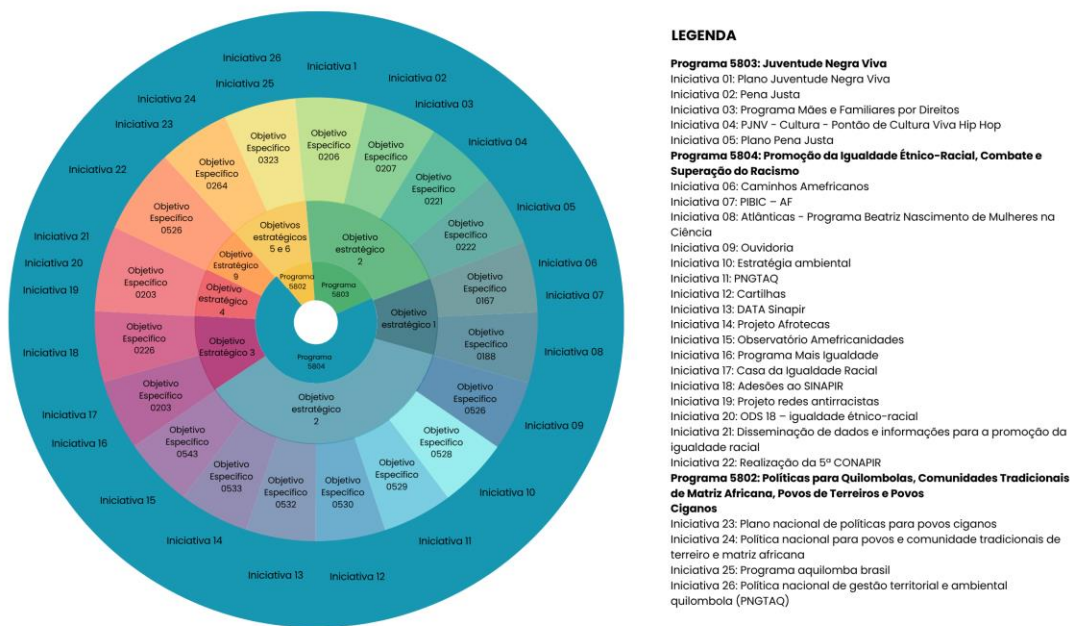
Iniciativa 26
Iniciativa 1
Iniciativa 25
Iniciativa 02
Iniciativa 24
Iniciativa 03
Iniciativa 23
Iniciativa 04
Iniciativa 22
Iniciativa 05
Iniciativa 21
Iniciativa 20
Iniciativa 06
Iniciativa 19
Iniciativa 07
Iniciativa 18
Iniciativa 08
Iniciativa 17
Iniciativa 16
Iniciativa 09
Iniciativa 15
Iniciativa 10
Iniciativa 14
Iniciativa 11
Iniciativa 13
Iniciativa 12

Objetivo Específico 0323
Objetivo Específico 0206
Objetivo Específico 0207
Objetivo Específico 0264
Objetivo Específico 0221
Objetivo Específico 0526
Objetivo Específico 0222
Objetivo Específico 0203
Objetivo Específico 0167
Objetivo Específico 0226
Objetivo Específico 0188
Objetivo Específico 0203
Objetivo Específico 0526
Objetivo Específico 0543
Objetivo Específico 0528
Objetivo Específico 0533
Objetivo Específico 0529
Objetivo Específico 0532
Objetivo Específico 0530

Objetivos estratégicos 5 e 6
Objetivo estratégico 2
Objetivo Estratégico 9
Objetivo estratégico 4
Objetivo estratégico 1
Objetivo Estratégico 3
Objetivo estratégico 2
Programa 5802
Programa 5803
Programa 5804

LEGENDA
Programa 5803: Juventude Negra Viva
Iniciativa 01: Plano Juventude Negra Viva
Iniciativa 02: Pena Justa
Iniciativa 03: Programa Mães e Familiares por Direitos
Iniciativa 04: PJNV - Cultura - Pontão de Cultura Viva Hip Hop
Iniciativa 05: Plano Pena Justa
Programa 5804: Promoção da Igualdade Étnico-Racial, Combate e Superação do Racismo
Iniciativa 06: Caminhos Amefricanos
Iniciativa 07: PIBIC – AF
Iniciativa 08: Atlânticas - Programa Beatriz Nascimento de Mulheres na Ciência
Iniciativa 09: Ouvidoria
Iniciativa 10: Estratégia ambiental
Iniciativa 11: PNGTAQ
Iniciativa 12: Cartilhas
Iniciativa 13: DATA Sinapir
Iniciativa 14: Projeto Afrotecas
Iniciativa 15: Observatório Amefricanidades
Iniciativa 16: Programa Mais Igualdade
Iniciativa 17: Casa da Igualdade Racial
Iniciativa 18: Adesões ao SINAPIR
Iniciativa 19: Projeto redes antirracistas
Iniciativa 20: ODS 18 – igualdade étnico-racial
Iniciativa 21: Disseminação de dados e informações para a promoção da igualdade racial
Iniciativa 22: Realização da 5ª CONAPIR
Programa 5802: Políticas para Quilombolas, Comunidades Tradicionais de Matriz Africana, Povos de Terreiros e Povos Ciganos
Iniciativa 23: Plano nacional de políticas para povos ciganos
Iniciativa 24: Política nacional para povos e comunidade tradicionais de terreiro e matriz africana
Iniciativa 25: Programa aquilomba brasil
Iniciativa 26: Política nacional de gestão territorial e ambiental quilombola (PNGTAQ)